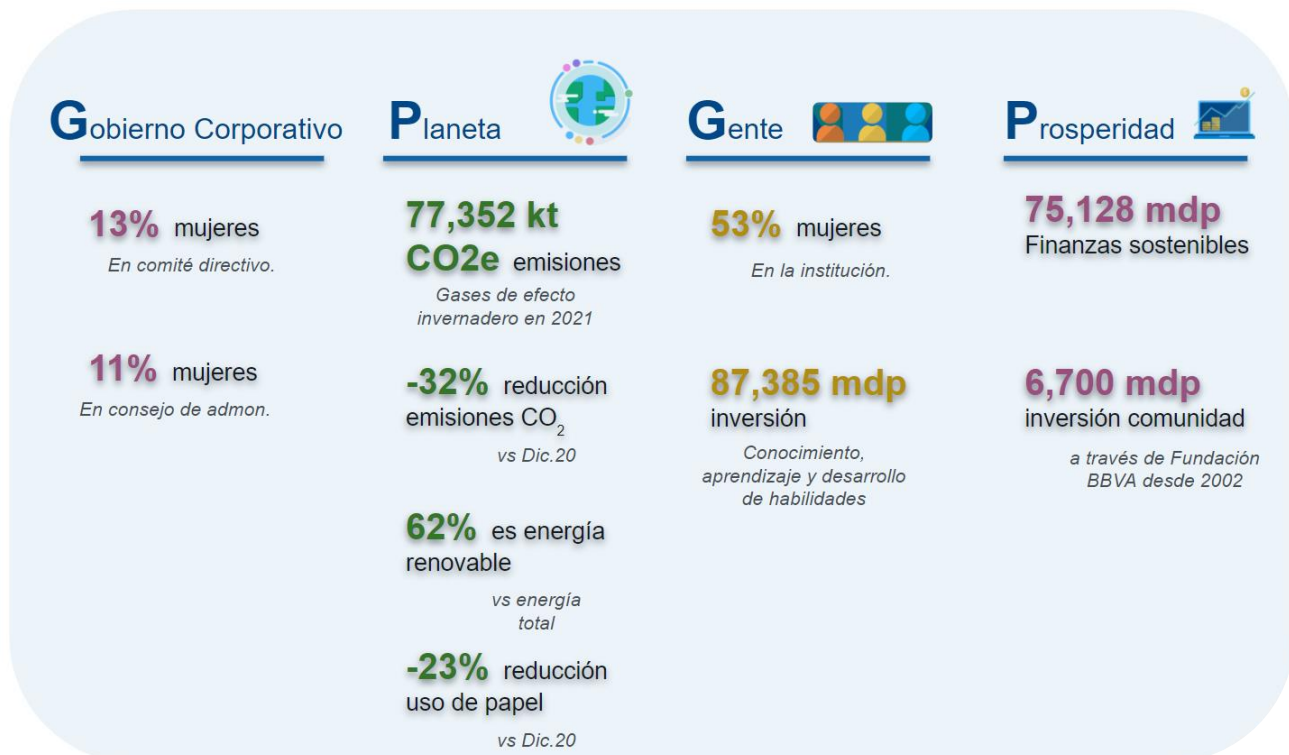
Gobierno Corporativo

13% mujeres
En comité directivo.

11% mujeres
En consejo de admon.

Planeta

77,352 kt CO2e emisiones
Gases de efecto invernadero en 2021

-32% reducción emisiones $CO_2$
vs Dic.20

62% es energía renovable
vs energía total

-23% reducción uso de papel
vs Dic.20

Gente

53% mujeres
En la institución.

87,385 mdp inversión
Conocimiento, aprendizaje y desarrollo de habilidades

Prosperidad

75,128 mdp
Finanzas sostenibles

6,700 mdp
inversión comunidad
a través de Fundación BBVA desde 2002